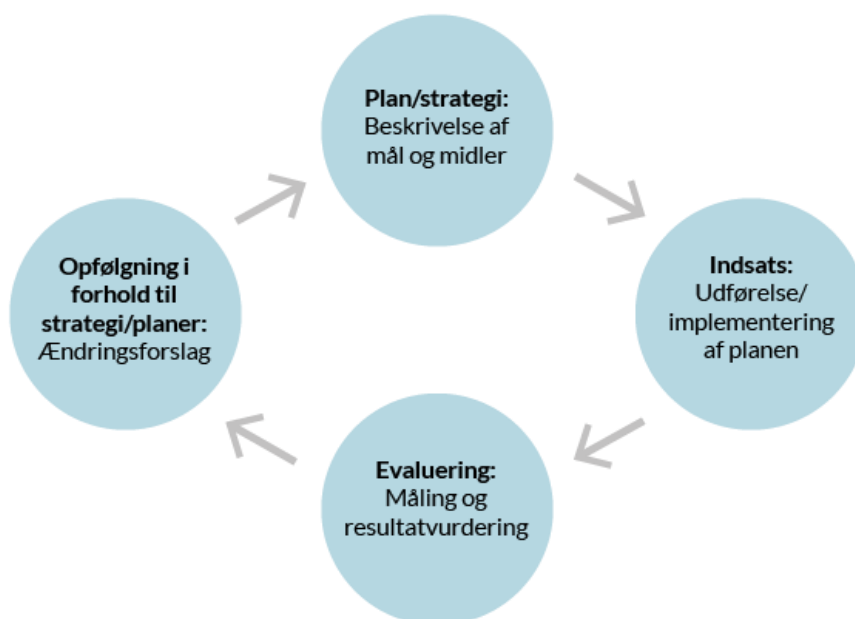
**Plan/strategi:**
Beskrivelse af mål og midler

**Indsats:**
Udførelse/ implementering af planen

**Evaluering:**
Måling og resultatvurdering

**Opfølgning i forhold til strategi/planer:**
Ændringsforslag